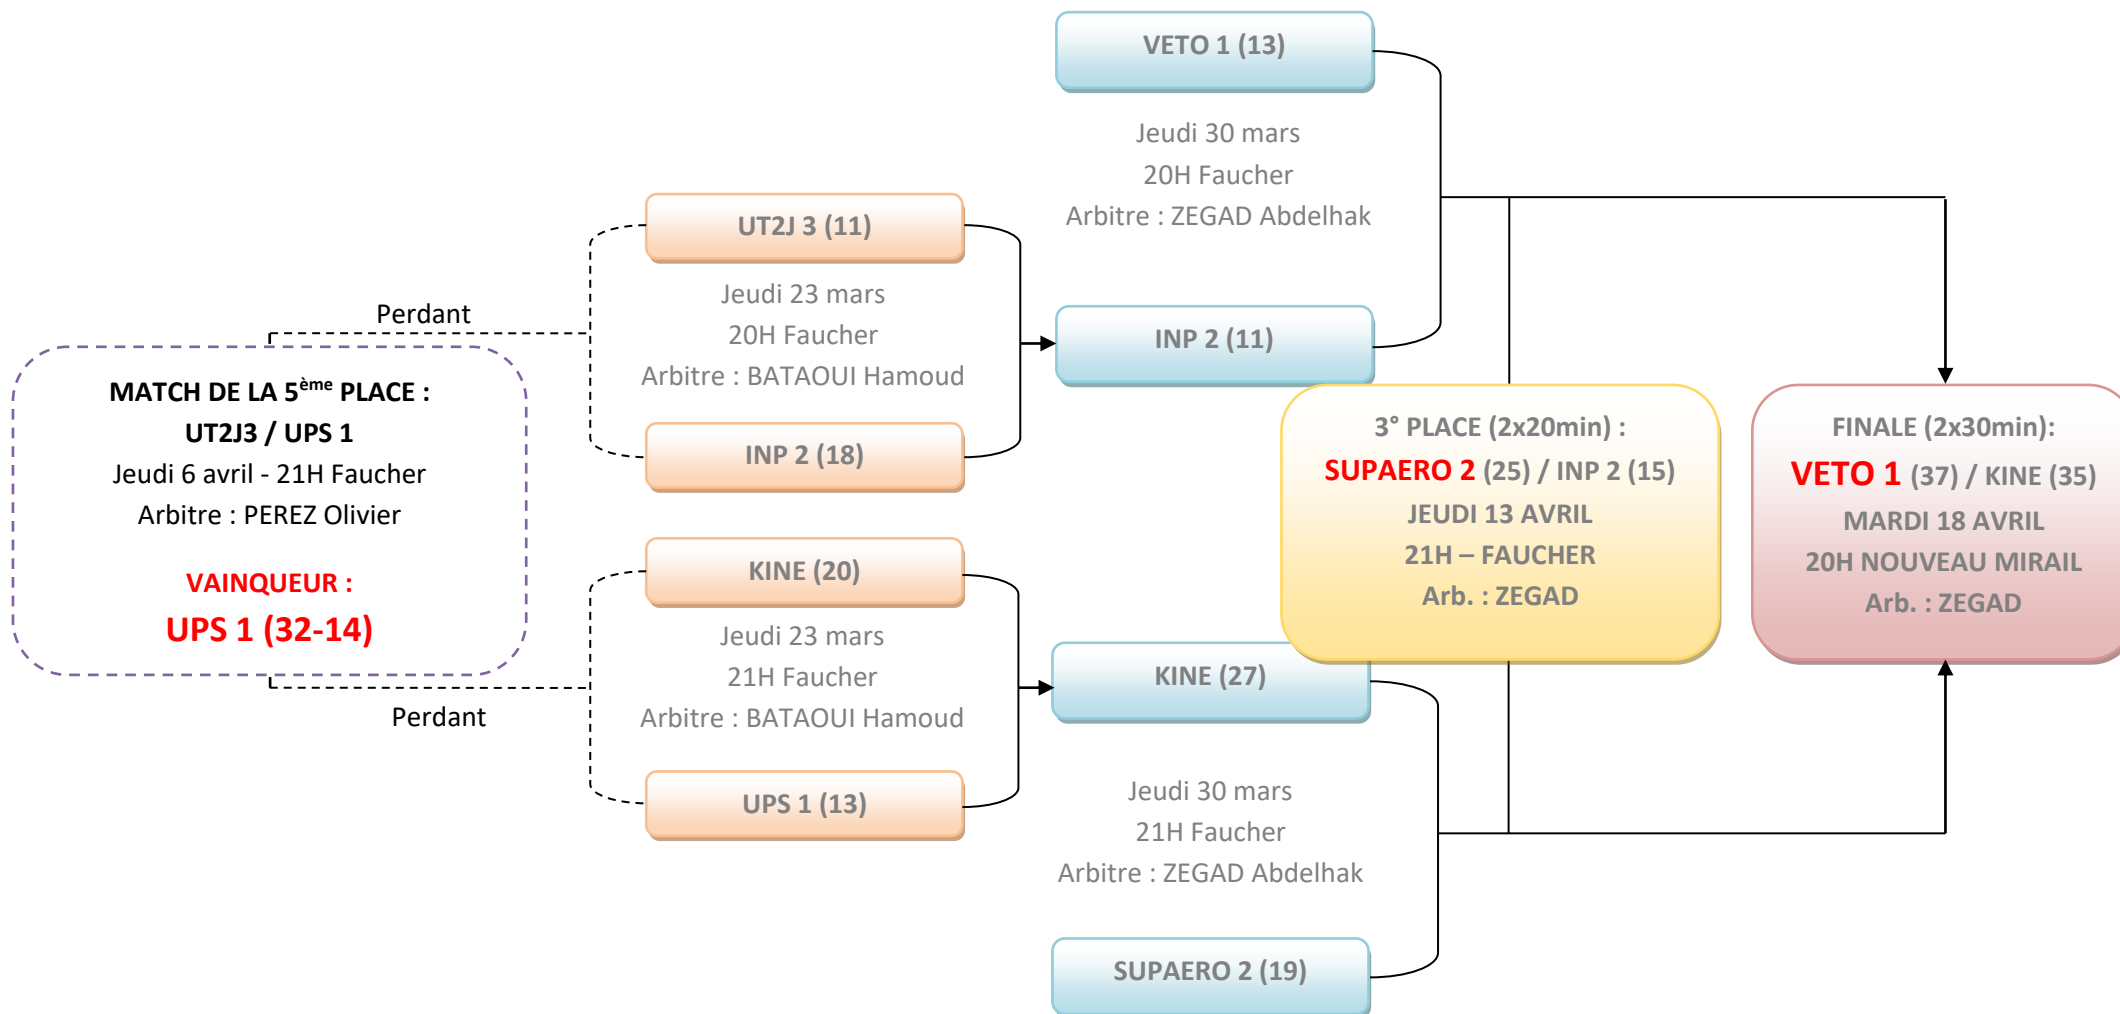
VETO 1 (13)

Jeudi 30 mars
20H Faucher
Arbitre : ZEGAD Abdelhak

UT2J 3 (11)

Perdant

Jeudi 23 mars
20H Faucher
Arbitre : BATAOUI Hamoud

INP 2 (11)

MATCH DE LA 5$^{ème}$ PLACE :
UT2J3 / UPS 1
Jeudi 6 avril - 21H Faucher
Arbitre : PEREZ Olivier

VAINQUEUR :
UPS 1 (32-14)

INP 2 (18)

3° PLACE (2x20min) :
SUPAERO 2 (25) / INP 2 (15)
JEUDI 13 AVRIL
21H – FAUCHER
Arb. : ZEGAD

FINALE (2x30min):
VETO 1 (37) / KINE (35)
MARDI 18 AVRIL
20H NOUVEAU MIRAIL
Arb. : ZEGAD

KINE (20)

Jeudi 23 mars
21H Faucher
Arbitre : BATAOUI Hamoud

KINE (27)

Perdant

UPS 1 (13)

Jeudi 30 mars
21H Faucher
Arbitre : ZEGAD Abdelhak

SUPAERO 2 (19)